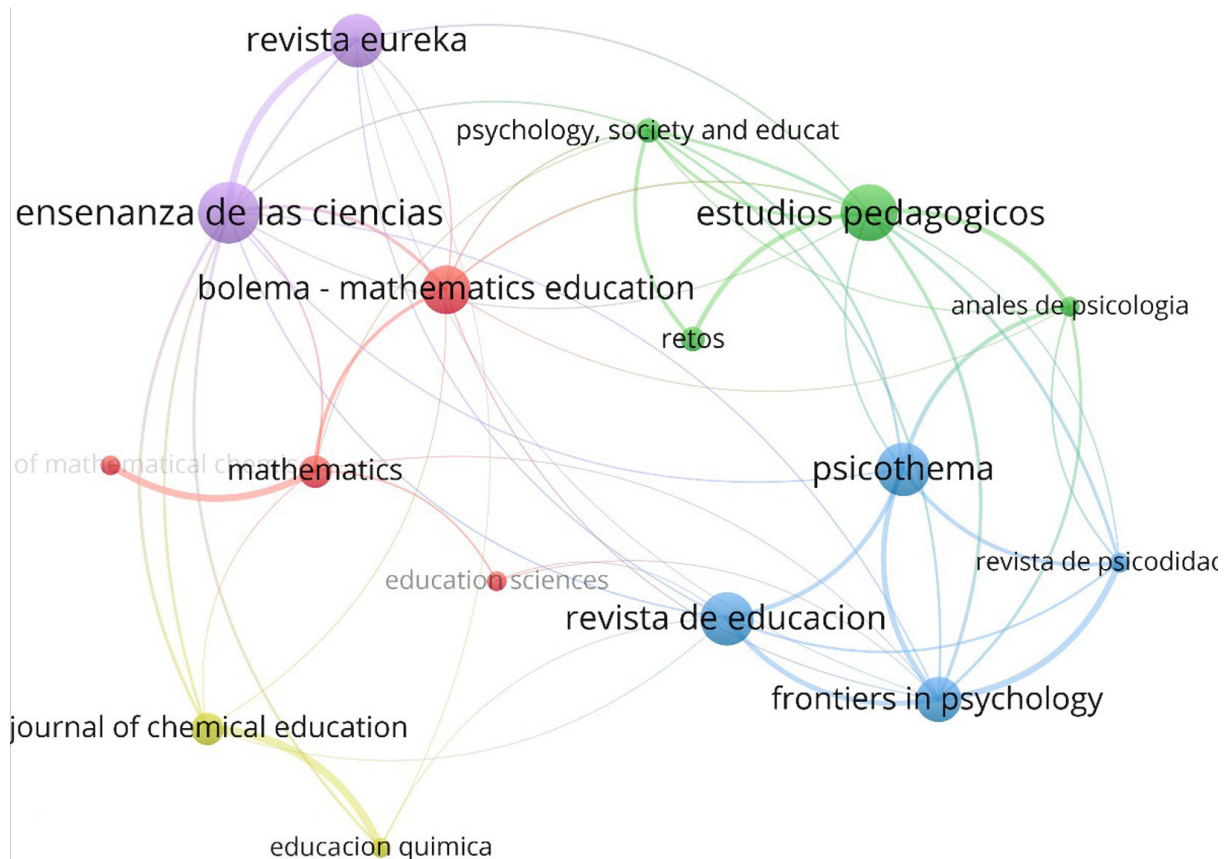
revista eureka

psychology, society and educat

ensenanza de las ciencias

estudios pedagogicos

bolema - mathematics education

anales de psicologia

retos

of mathematical chem

mathematics

psicothema

revista de psicodidac

education sciences

revista de educacion

frontiers in psychology

journal of chemical education

educacion quimica